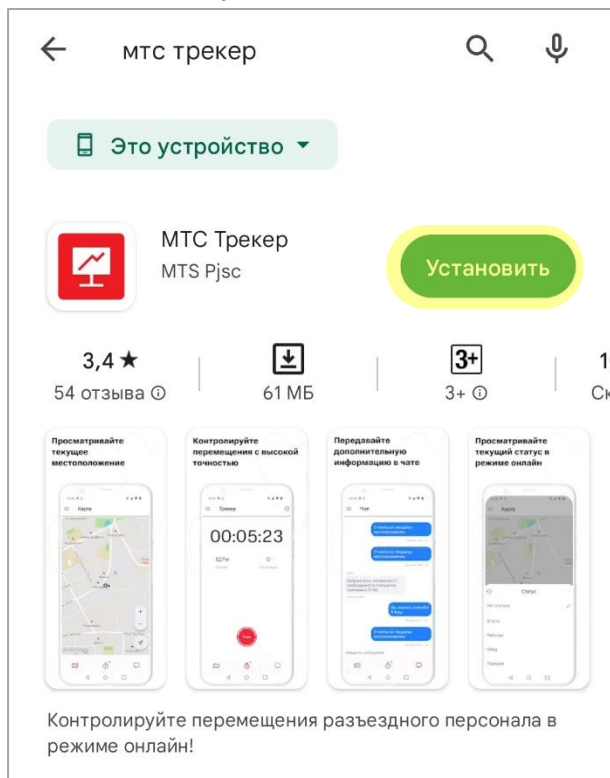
мтс трекер

Это устройство

МТС Трекер
MTS Pjsc

Установить

3,4 ★
54 отзыва ⓘ

61 МБ

3+
3+ ⓘ

1
Ск

Просматривайте текущее местоположение

Контролируйте перемещения с высокой точностью

Передавайте дополнительную информацию в чате

Просматривайте текущий статус в режиме онлайн

Карта

Трекер

00:05:23

Чат

Карта

Статус

Контролируйте перемещения разъездного персонала в режиме онлайн!